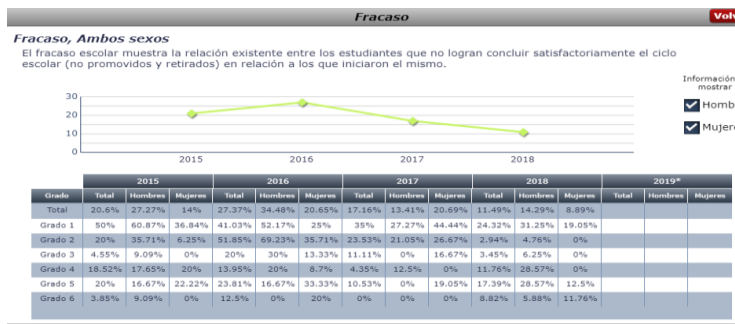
Fracaso

Volv

Fracaso, Ambos sexos

El fracaso escolar muestra la relación existente entre los estudiantes que no logran concluir satisfactoriamente el ciclo escolar (no promovidos y retirados) en relación a los que iniciaron el mismo.

30
20
10
0
2015 2016 2017 2018

Información mostrar

Homb

Mujere

| Grado | 2015 Total | 2015 Hombres | 2015 Mujeres | 2016 Total | 2016 Hombres | 2016 Mujeres | 2017 Total | 2017 Hombres | 2017 Mujeres | 2018 Total | 2018 Hombres | 2018 Mujeres | 2019* Total | 2019* Hombres | 2019* Mujeres |
|---|---|---|---|---|---|---|---|---|---|---|---|---|---|---|---|
| Total | 20.6% | 27.27% | 14% | 27.37% | 34.48% | 20.65% | 17.16% | 13.41% | 20.69% | 11.49% | 14.29% | 8.89% | | | |
| Grado 1 | 50% | 60.87% | 36.84% | 41.03% | 52.17% | 25% | 35% | 27.27% | 44.44% | 24.32% | 31.25% | 19.05% | | | |
| Grado 2 | 20% | 35.71% | 6.25% | 51.85% | 69.23% | 35.71% | 23.53% | 21.05% | 26.67% | 2.94% | 4.76% | 0% | | | |
| Grado 3 | 4.55% | 9.09% | 0% | 20% | 30% | 13.33% | 11.11% | 0% | 16.67% | 3.45% | 6.25% | 0% | | | |
| Grado 4 | 18.52% | 17.65% | 20% | 13.95% | 20% | 8.7% | 4.35% | 12.5% | 0% | 11.76% | 28.57% | 0% | | | |
| Grado 5 | 20% | 16.67% | 22.22% | 23.81% | 16.67% | 33.33% | 10.53% | 0% | 19.05% | 17.39% | 28.57% | 12.5% | | | |
| Grado 6 | 3.85% | 9.09% | 0% | 12.5% | 0% | 20% | 0% | 0% | 0% | 8.82% | 5.88% | 11.76% | | | |